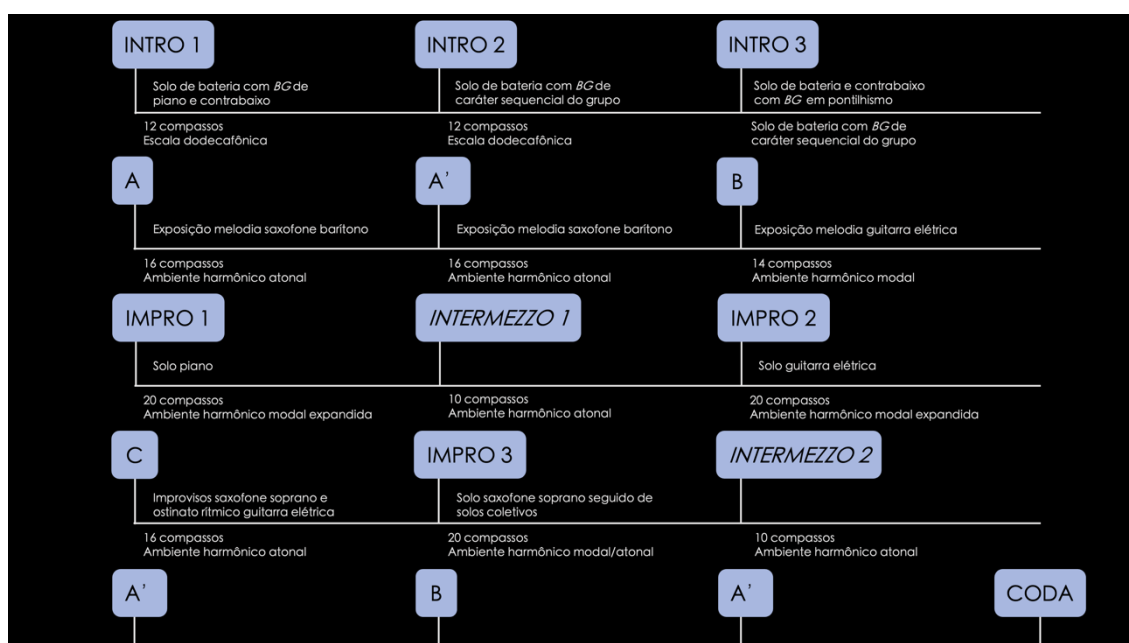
INTRO 1

Solo de bateria com *BG* de piano e contrabaixo

12 compassos
Escala dodecafônica

INTRO 2

Solo de bateria com *BG* de caráter sequencial do grupo

12 compassos
Escala dodecafônica

INTRO 3

Solo de bateria e contrabaixo com *BG* em pontilhismo

Solo de bateria com *BG* de caráter sequencial do grupo

A

Exposição melodia saxofone barítono

16 compassos
Ambiente harmônico atonal

A'

Exposição melodia saxofone barítono

16 compassos
Ambiente harmônico atonal

B

Exposição melodia guitarra elétrica

14 compassos
Ambiente harmônico modal

IMPRO 1

Solo piano

20 compassos
Ambiente harmônico modal expandida

*INTERMEZZO 1*

10 compassos
Ambiente harmônico atonal

IMPRO 2

Solo guitarra elétrica

20 compassos
Ambiente harmônico modal expandida

C

Improvisos saxofone soprano e ostinato rítmico guitarra elétrica

16 compassos
Ambiente harmônico atonal

IMPRO 3

Solo saxofone soprano seguido de solos coletivos

20 compassos
Ambiente harmônico modal/atonal

*INTERMEZZO 2*

10 compassos
Ambiente harmônico atonal

A'

B

A'

CODA